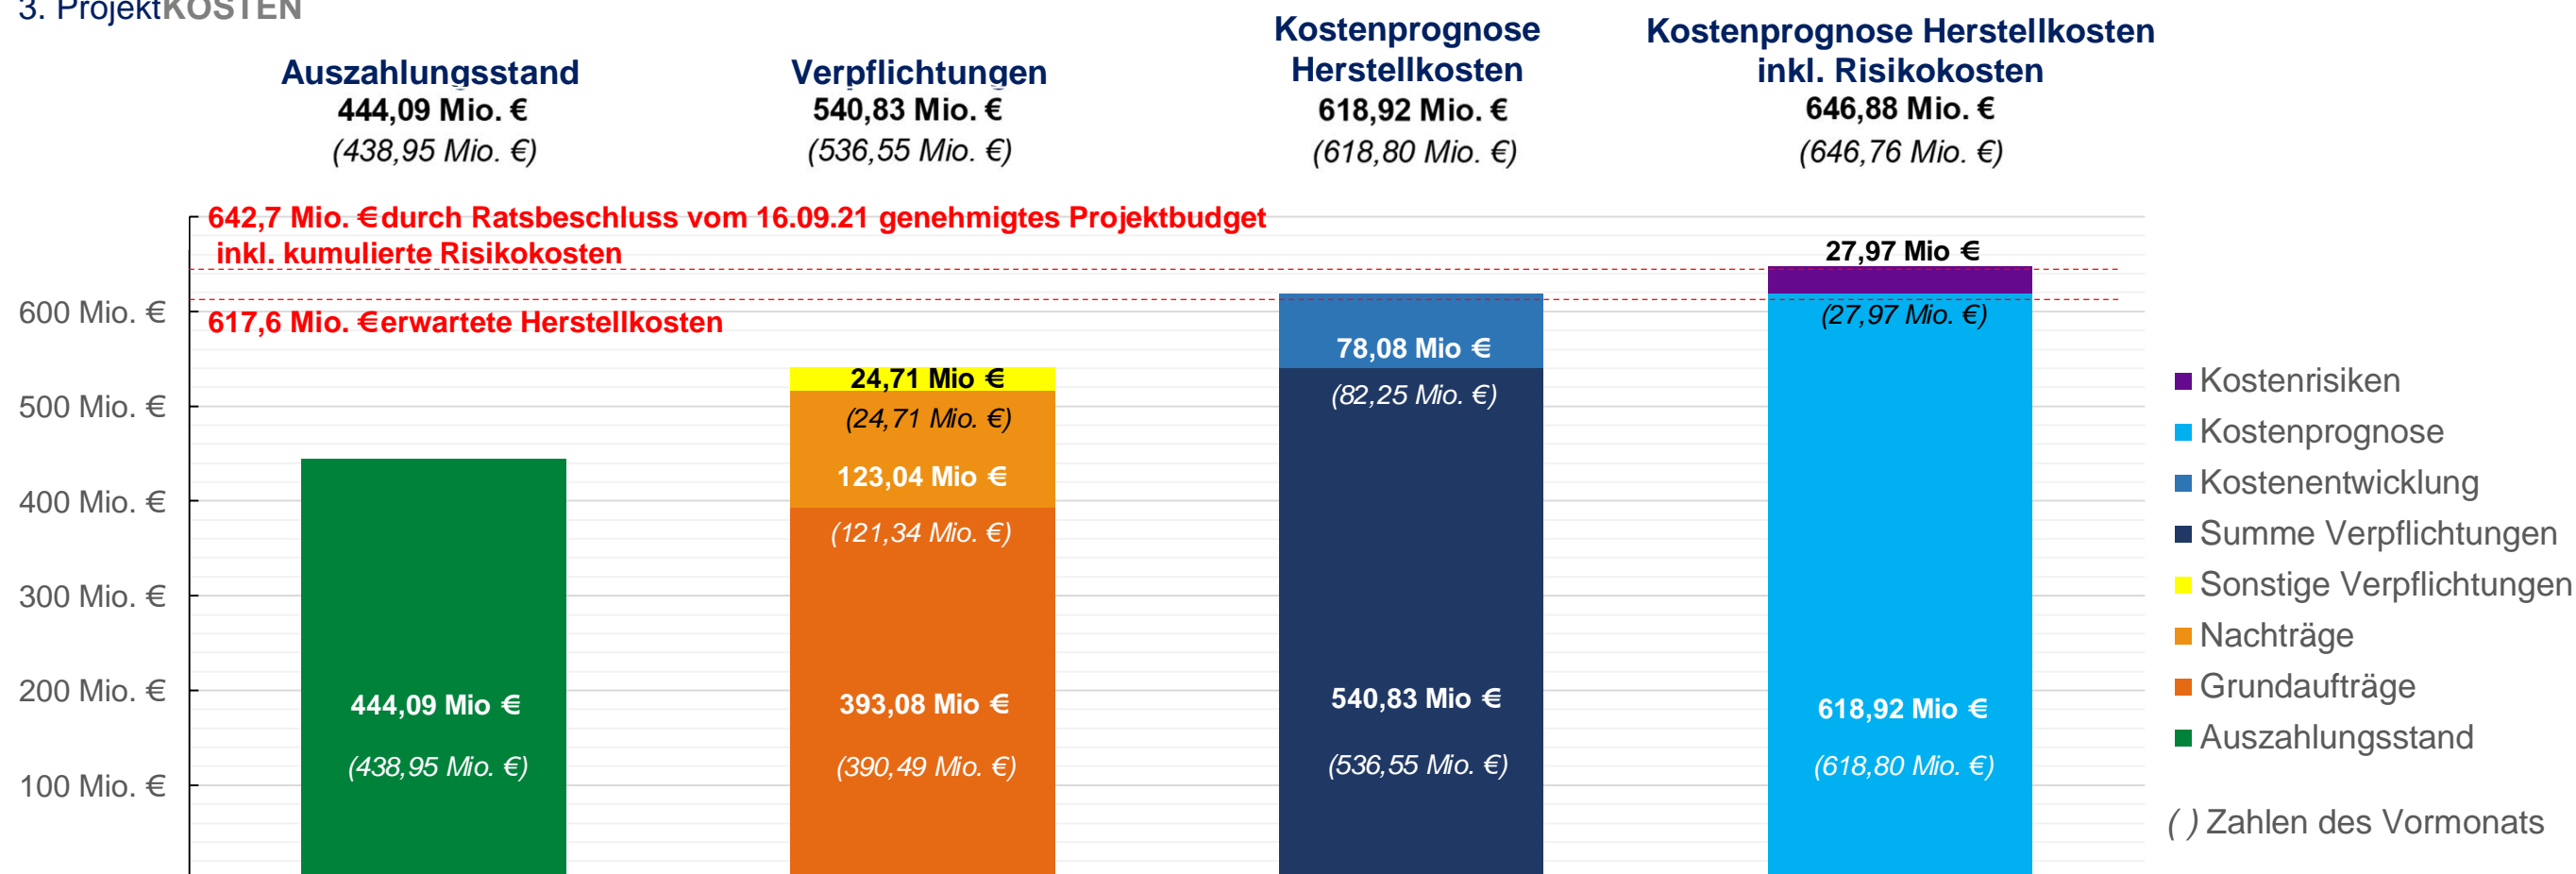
3. ProjektKOSTEN

Auszahlungsstand
444,09 Mio. €
(438,95 Mio. €)

Verpflichtungen
540,83 Mio. €
(536,55 Mio. €)

Kostenprognose Herstellkosten
618,92 Mio. €
(618,80 Mio. €)

Kostenprognose Herstellkosten inkl. Risikokosten
646,88 Mio. €
(646,76 Mio. €)

642,7 Mio. € durch Ratsbeschluss vom 16.09.21 genehmigtes Projektbudget inkl. kumulierte Risikokosten

617,6 Mio. € erwartete Herstellkosten

600 Mio. €
500 Mio. €
400 Mio. €
300 Mio. €
200 Mio. €
100 Mio. €

444,09 Mio €
(438,95 Mio. €)

24,71 Mio €
(24,71 Mio. €)
123,04 Mio €
(121,34 Mio. €)
393,08 Mio €
(390,49 Mio. €)

78,08 Mio €
(82,25 Mio. €)
540,83 Mio €
(536,55 Mio. €)

27,97 Mio €
(27,97 Mio. €)
618,92 Mio €
(618,80 Mio. €)

Kostenrisiken
Kostenprognose
Kostenentwicklung
Summe Verpflichtungen
Sonstige Verpflichtungen
Nachträge
Grundaufträge
Auszahlungsstand

( ) Zahlen des Vormonats